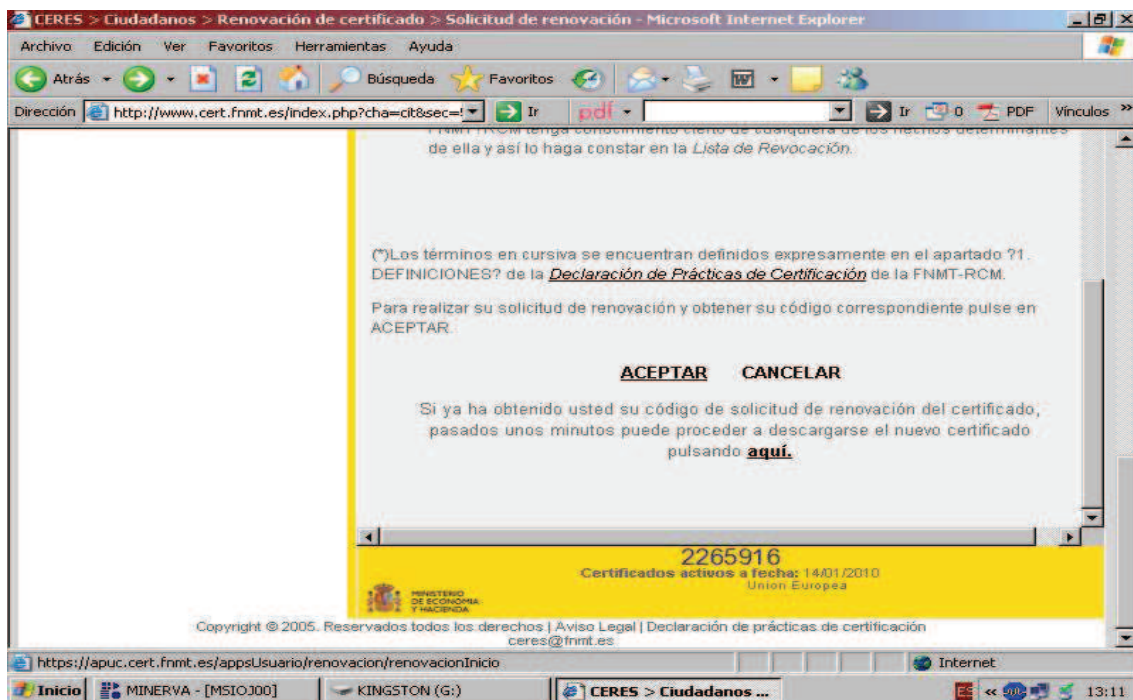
CERES > Ciudadanos > Renovación de certificado > Solicitud de renovación - Microsoft Internet Explorer

Archivo Edición Ver Favoritos Herramientas Ayuda

Atrás Búsqueda Favoritos

Dirección http://www.cert.fnmt.es/index.php?cha=cit&sec= Ir pdf Ir 0 PDF Vínculos

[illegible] de ella y así lo haga constar en la Lista de Revocación.

(*)Los términos en cursiva se encuentran definidos expresamente en el apartado ?1. DEFINICIONES? de la Declaración de Prácticas de Certificación de la FNMT-RCM.

Para realizar su solicitud de renovación y obtener su código correspondiente pulse en ACEPTAR.

ACEPTAR CANCELAR

Si ya ha obtenido usted su código de solicitud de renovación del certificado, pasados unos minutos puede proceder a descargarse el nuevo certificado pulsando aquí.

2265916
Certificados activos a fecha: 14/01/2010
Union Europea

MINISTERIO DE ECONOMÍA Y HACIENDA

Copyright © 2005. Reservados todos los derechos | Aviso Legal | Declaración de prácticas de certificación
ceres@fnmt.es

https://apuc.cert.fnmt.es/appsUsuario/renovacion/renovacionInicio

Internet

Inicio MINERVA - [MSIOJ00] KINGSTON (G:) CERES > Ciudadanos ... 13:11